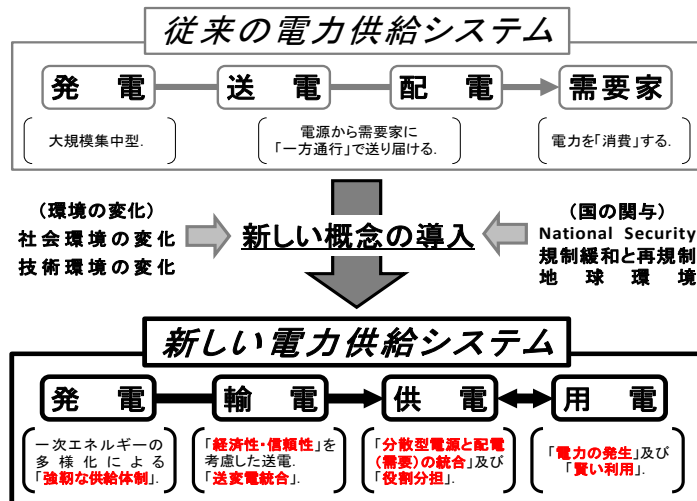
従来の電力供給システム

発　電
送　電
配　電
需要家

大規模集中型.

電源から需要家に「一方通行」で送り届ける.

電力を「消費」する.

（環境の変化）
社会環境の変化
技術環境の変化

新しい概念の導入

（国の関与）
National Security
規制緩和と再規制
地　球　環　境

新しい電力供給システム

発　電
輸　電
供　電
用　電

一次エネルギーの多様化による「強靭な供給体制」.

「経済性・信頼性」を考慮した送電.「送変電統合」.

「分散型電源と配電(需要)の統合」及び「役割分担」.

「電力の発生」及び「賢い利用」.